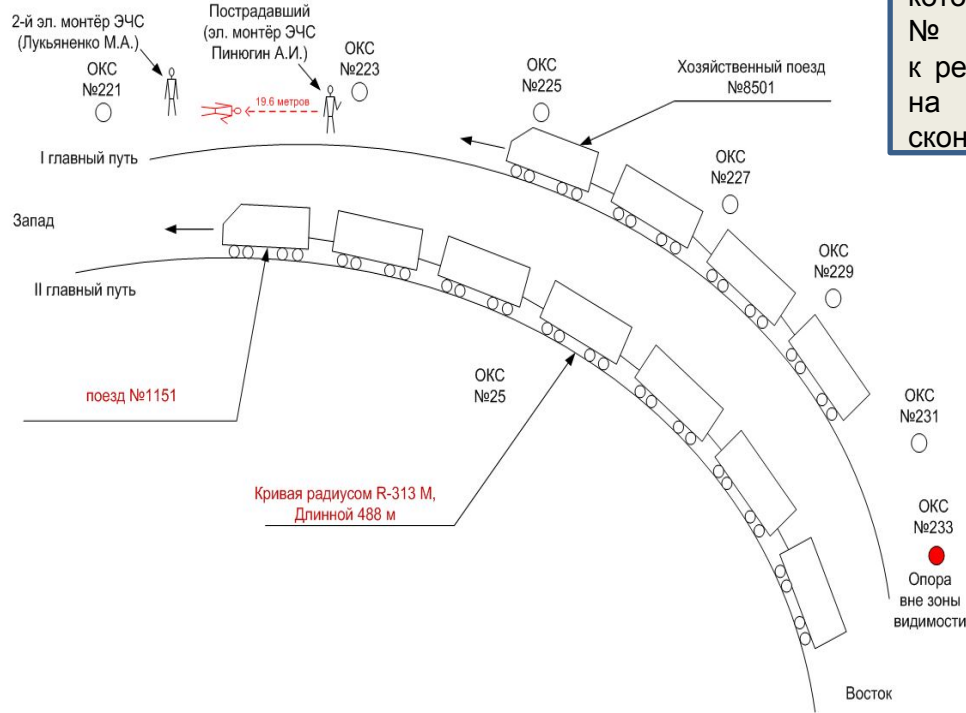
2-й эл. монтёр ЭЧС (Лукьяненко М.А.)

Пострадавший (эл. монтёр ЭЧС Пинюгин А.И.)

ОКС №221

ОКС №223

19.6 метров

ОКС №225

Хозяйственный поезд №8501

кото
№
к ре
на
скон

I главный путь

ОКС №227

Запад

ОКС №229

II главный путь

ОКС №25

поезд №1151

ОКС №231

Кривая радиусом R-313 М, Длинной 488 м

ОКС №233

Опора вне зоны видимости

Восток